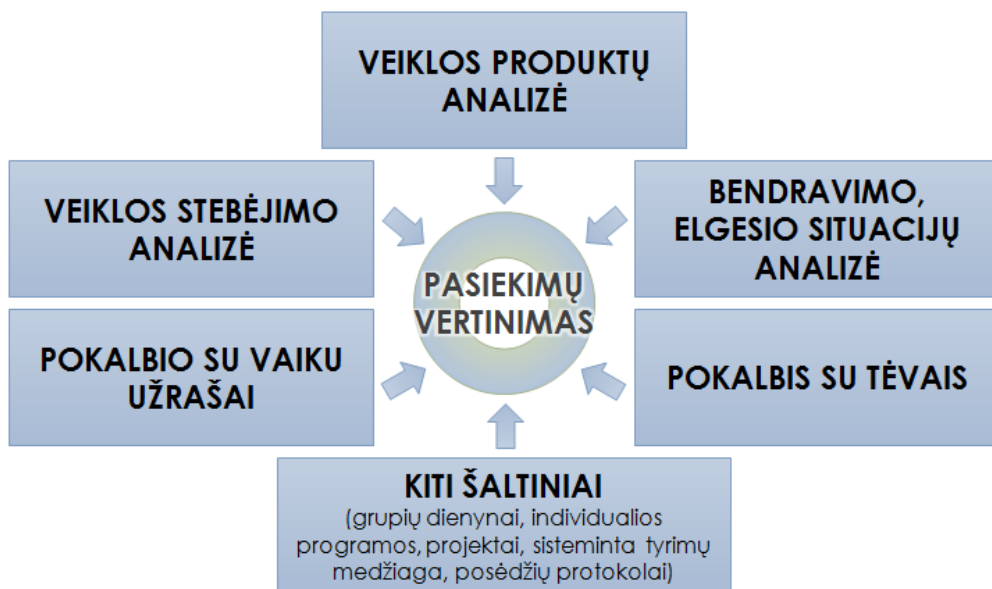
VEIKLOS PRODUKTŲ ANALIZĖ

VEIKLOS STEBĖJIMO ANALIZĖ

BENDRAVIMO, ELGESIO SITUACIJŲ ANALIZĖ

PASIEKIMŲ VERTINIMAS

POKALBIO SU VAIKU UŽRAŠAI

POKALBIS SU TĖVAIS

KITI ŠALTINIAI
(grupių dienynai, individualios programos, projektai, sisteminta tyrimų medžiaga, posėdžių protokolai)